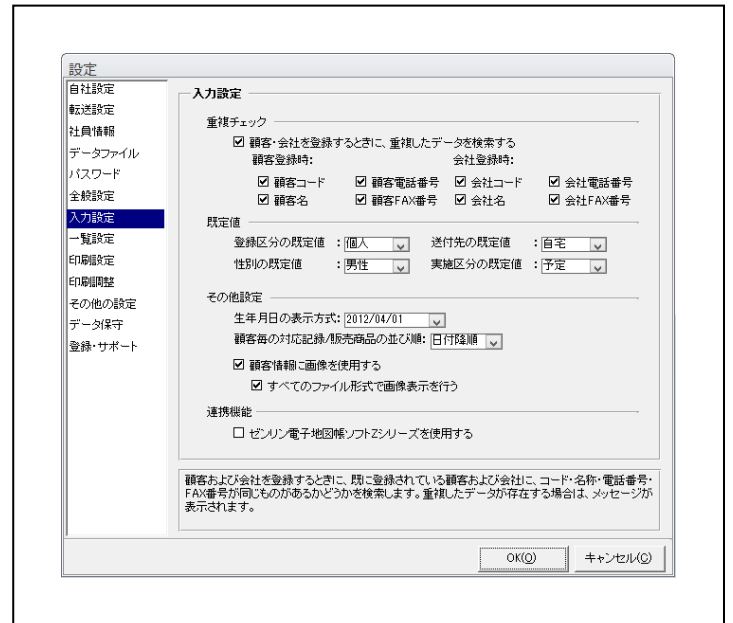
設定

自社設定
転送設定
社員情報
データファイル
パスワード
全般設定
入力設定
一覧設定
印刷設定
印刷調整
その他の設定
データ保守
登録・サポート

入力設定

重複チェック

☑ 顧客・会社を登録するときに、重複したデータを検索する

顧客登録時:

☑ 顧客コード ☑ 顧客電話番号
☑ 顧客名 ☑ 顧客FAX番号

会社登録時:

☑ 会社コード ☑ 会社電話番号
☑ 会社名 ☑ 会社FAX番号

既定値

登録区分の既定値 : 個人
送付先の既定値 : 自宅
性別の既定値 : 男性
実施区分の既定値 : 予定

その他設定

生年月日の表示方式: 2012/04/01
顧客毎の対応記録/販売商品の並び順: 日付降順

☑ 顧客情報に画像を使用する
☑ すべてのファイル形式で画像表示を行う

連携機能

☐ ゼンリン電子地図帳ソフトZシリーズを使用する

顧客および会社を登録するときに、既に登録されている顧客および会社に、コード・名称・電話番号・FAX番号が同じものがあるかどうかを検索します。重複したデータが存在する場合は、メッセージが表示されます。

OK(O)
キャンセル(C)